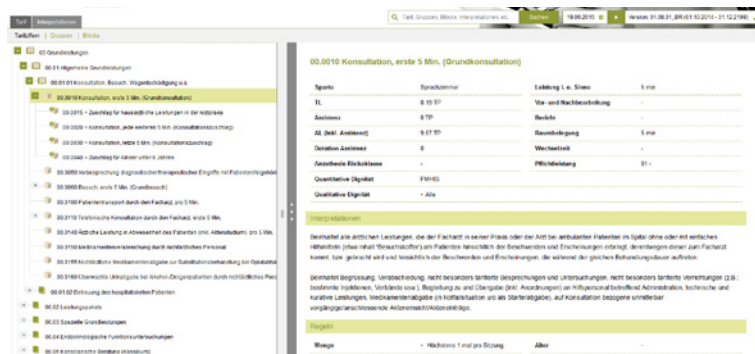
Tarif Interpretationen

Tarif, Gruppen, Blöcke, Interpretationen etc. Suchen 19.06.2015 Version 31.08.31_BR:01.10.2014 - 31.12.2199

Tarifpositionen | Gruppen | Blöcke

00 Grundleistungen

00.01 Allgemeine Grundleistungen

00.01.01 Konsultation, Besuch, Wegentschädigung u.a.

00.0010 Konsultation, erste 5 Min. (Grundkonsultation)

00.0015 + Zuschlag für hausärztliche Leistungen in der Arztpraxis

00.0020 + Konsultation, jede weitere 5 Min. (Konsultationszuschlag)

00.0030 + Konsultation, letzte 5 Min. (Konsultationszuschlag)

00.0040 + Zuschlag für Kinder unter 6 Jahren

00.0050 Vorbesprechung diagnostischer/therapeutischer Eingriffe mit Patient/Angehörigen

00.0060 Besuch, erste 5 Min. (Grundbesuch)

00.0100 Patiententransport durch den Facharzt, pro 5 Min.

00.0110 Telefonische Konsultation durch den Facharzt, erste 5 Min.

00.0140 Ärztliche Leistung in Abwesenheit des Patienten (inkl. Aktenstudium), pro 5 Min.

00.0150 Leichenschau/Ausstellung durch nichtärztliches Personal

00.0155 Nichtärztliche Medikamentenabgabe zur Substitutionsbehandlung bei Opiatabhängigkeit

00.0160 Überwachte Urinabgabe bei Alkohol-/Drogenpatienten durch nichtärztliches Personal

00.01.02 Ordnung des hospitalisierten Patienten

00.02 Leistungspakete

00.03 Spezielle Grundleistungen

00.04 Endokrinologische Funktionsuntersuchungen

00.05 Konsiliarische Beratung (Konsilium)

00.0010 Konsultation, erste 5 Min. (Grundkonsultation)

| Sparte | Sprechzimmer | Leistung i. e. Sinne | 5 min |
|---|---|---|---|
| TL | 8.19 TP | Vor- und Nachbereitung | - |
| Assistenz | 0 TP | Bericht | - |
| AL (inkl. Assistenz) | 9.57 TP | Raumbelegung | 5 min |
| Dotation Assistenz | 0 | Wechselzeit | - |
| Anästhesie-Risikoklasse | - | Pflichtleistung | 31 - |
| Quantitative Dignität | FMH05 | | |
| Qualitative Dignität | • Alle | | |

Interpretationen

Beinhaltet alle Leistungen, die der Facharzt in seiner Praxis oder der Arzt bei ambulanten Patienten im Spital ohne oder mit einfachen Hilfsmitteln (etwa inkl. Besuchsstoffen) am Patienten hinsichtlich der Beschwerden und Erscheinungen erbringt, derentwegen dieser zum Facharzt kommt, bzw. gebracht wird und hinsichtlich der Beschwerden und Erscheinungen, die während der gleichen Behandlungsdauer auftreten.

Beinhaltet Begrüssung, Verabschiedung, nicht besonders tarifierte Besprechungen und Untersuchungen, nicht besonders tarifierte Verrichtungen (z.B.: bestimmte Injektionen, Verbände usw.), Begleitung zu und Übergabe (inkl. Anordnungen) an Hilfspersonal betreffend Administration, technische und kurative Leistungen, Medikamentenabgabe (in Notfallsituation und als Starterabgabe), auf Konsultation bezogene unmittelbar vorgängige/anschliessende Aktenkonsult/Aktenerträge.

Regeln

Menge • Höchstens 1 mal pro Sitzung. Alter -